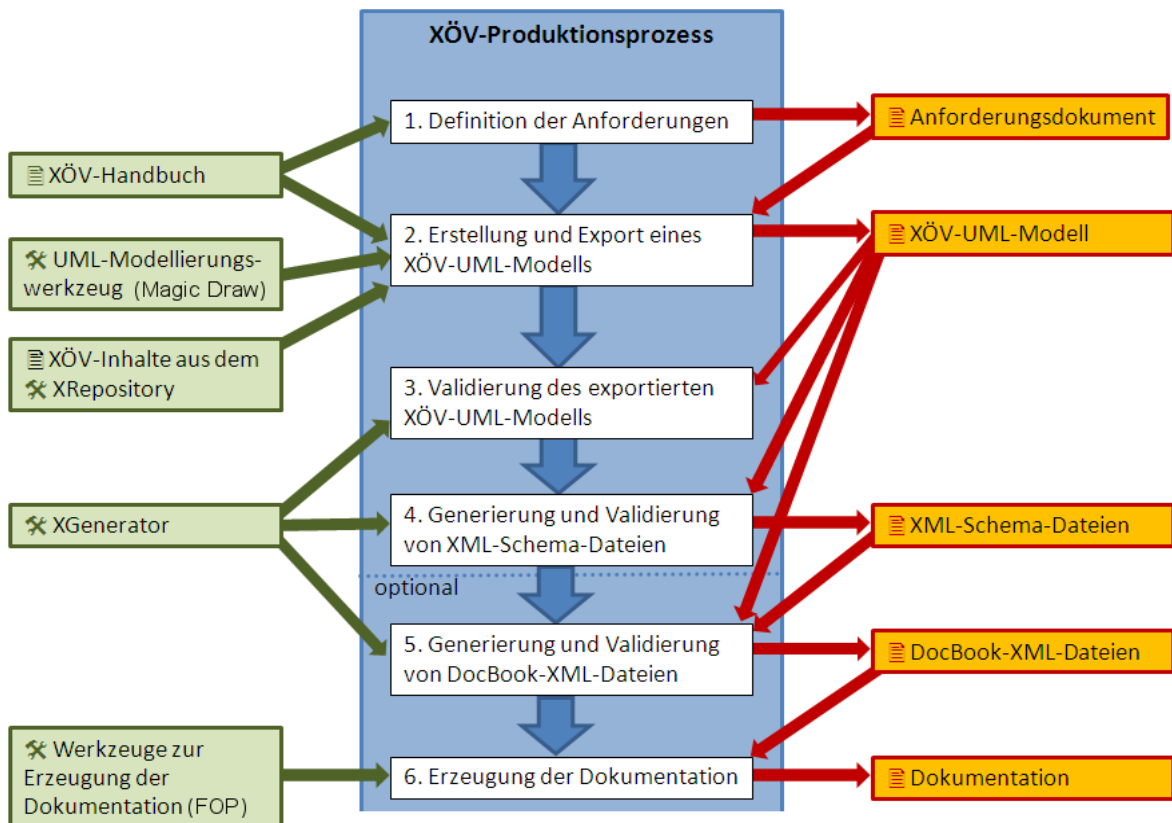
XÖV-Produktionsprozess

1. Definition der Anforderungen

2. Erstellung und Export eines XÖV-UML-Modells

3. Validierung des exportierten XÖV-UML-Modells

4. Generierung und Validierung von XML-Schema-Dateien

optional

5. Generierung und Validierung von DocBook-XML-Dateien

6. Erzeugung der Dokumentation

XÖV-Handbuch

UML-Modellierungswerkzeug (Magic Draw)

XÖV-Inhalte aus dem XRepository

XGenerator

Werkzeuge zur Erzeugung der Dokumentation (FOP)

Anforderungsdokument

XÖV-UML-Modell

XML-Schema-Dateien

DocBook-XML-Dateien

Dokumentation